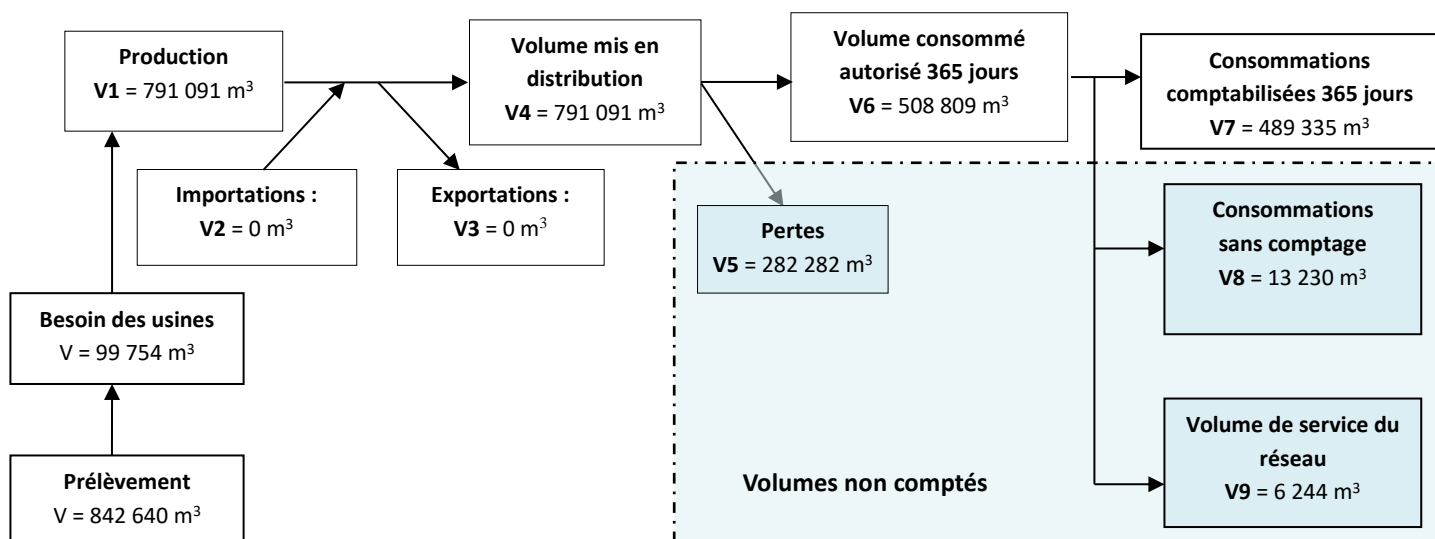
Production
V1 = 791 091 m$^3$

Volume mis en distribution
V4 = 791 091 m$^3$

Volume consommé autorisé 365 jours
V6 = 508 809 m$^3$

Consommations comptabilisées 365 jours
V7 = 489 335 m$^3$

Importations :
V2 = 0 m$^3$

Exportations :
V3 = 0 m$^3$

Pertes
V5 = 282 282 m$^3$

Consommations sans comptage
V8 = 13 230 m$^3$

Besoin des usines
V = 99 754 m$^3$

Volume de service du réseau
V9 = 6 244 m$^3$

Volumes non comptés

Prélèvement
V = 842 640 m$^3$